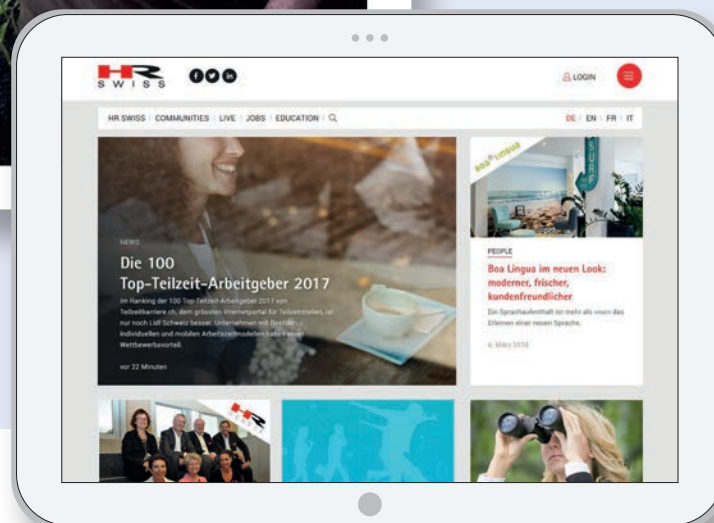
HR SWISS

LOGIN

HR SWISS | COMMUNITIES | LIVE | JOBS | EDUCATION

DE | EN | FR | IT

NEWS

Die 100 Top-Teilzeit-Arbeitgeber 2017

Im Ranking der 100 Top-Teilzeit-Arbeitgeber 2017 von Teilzeitkarriere.ch, dem grössten Internetportal für Teilzeitstellen, ist nur noch Lidl Schweiz besser. Unternehmen mit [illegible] individuellen und mobilen Arbeitszeitmodellen haben einen Wettbewerbsvorteil.

vor 22 Minuten

Boa Lingua

PEOPLE

Boa Lingua im neuen Look: moderner, frischer, kundenfreundlicher

Ein Sprachaufenthalt ist mehr als einen das Erlernen einer neuen Sprache.

6. März 2018

HR